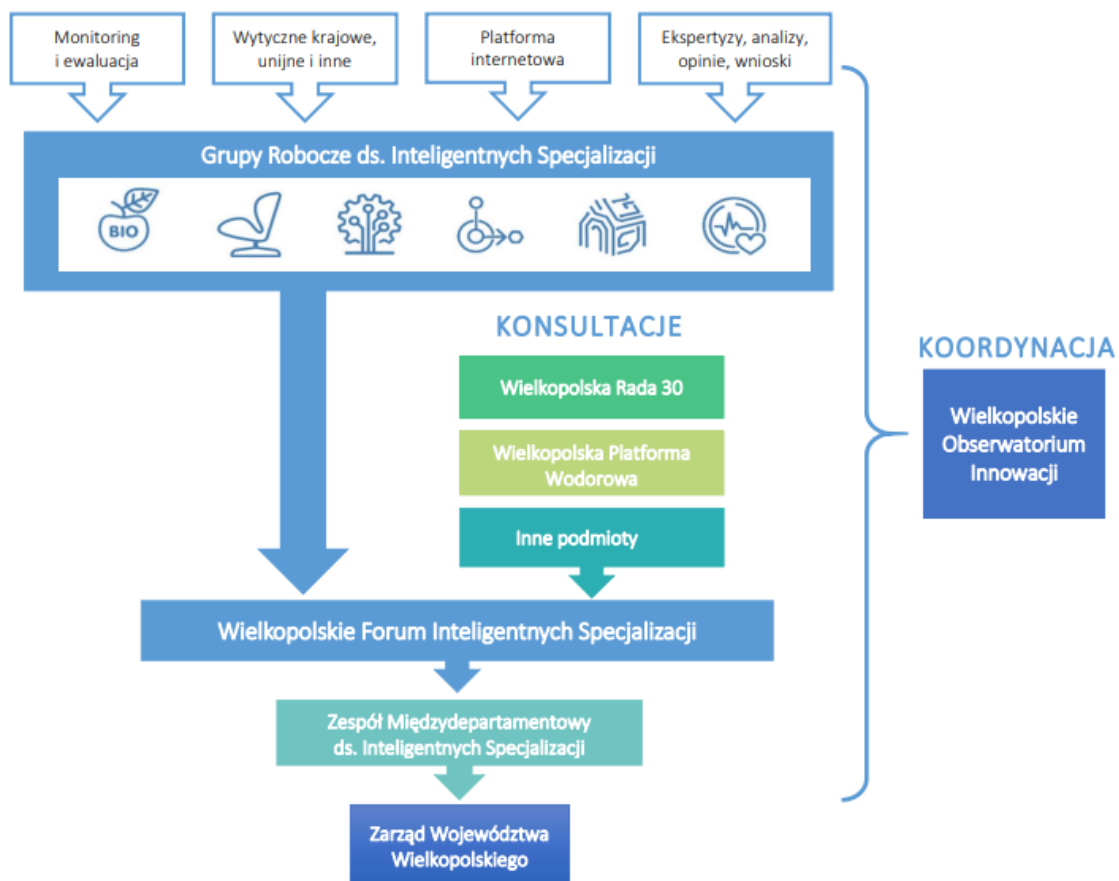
Monitoring i ewaluacja

Wytyczne krajowe, unijne i inne

Platforma internetowa

Ekspertyzy, analizy, opinie, wnioski

Grupy Robocze ds. Inteligentnych Specjalizacji

BIO

KONSULTACJE

Wielkopolska Rada 30

Wielkopolska Platforma Wodorowa

Inne podmioty

KOORDYNACJA

Wielkopolskie Obserwatorium Innowacji

Wielkopolskie Forum Inteligentnych Specjalizacji

Zespół Międzydepartamentowy ds. Inteligentnych Specjalizacji

Zarząd Województwa Wielkopolskiego